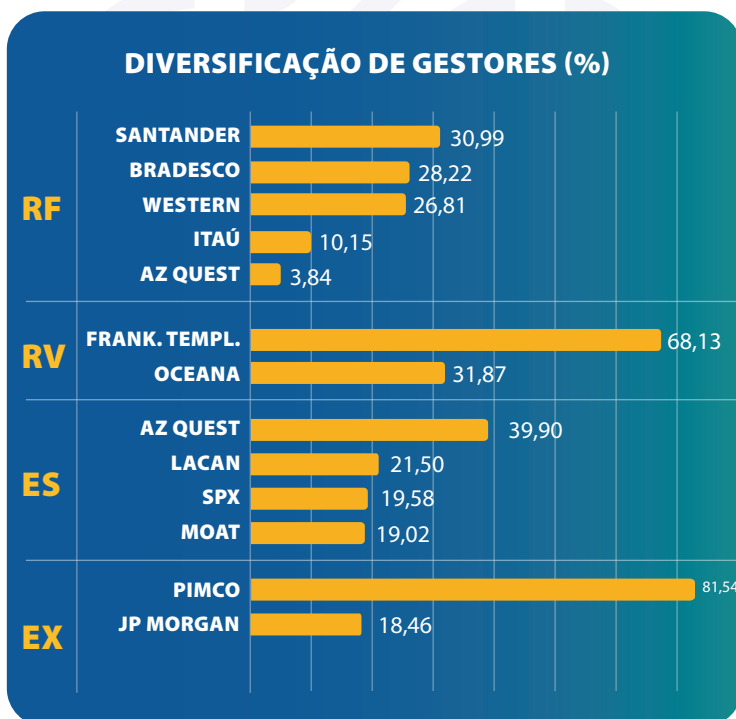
DIVERSIFICAÇÃO DE GESTORES (%)

RF
SANTANDER 30,99
BRADESCO 28,22
WESTERN 26,81
ITAÚ 10,15
AZ QUEST 3,84

RV
FRANK. TEMPL. 68,13
OCEANA 31,87

ES
AZ QUEST 39,90
LACAN 21,50
SPX 19,58
MOAT 19,02

EX
PIMCO 81,54
JP MORGAN 18,46